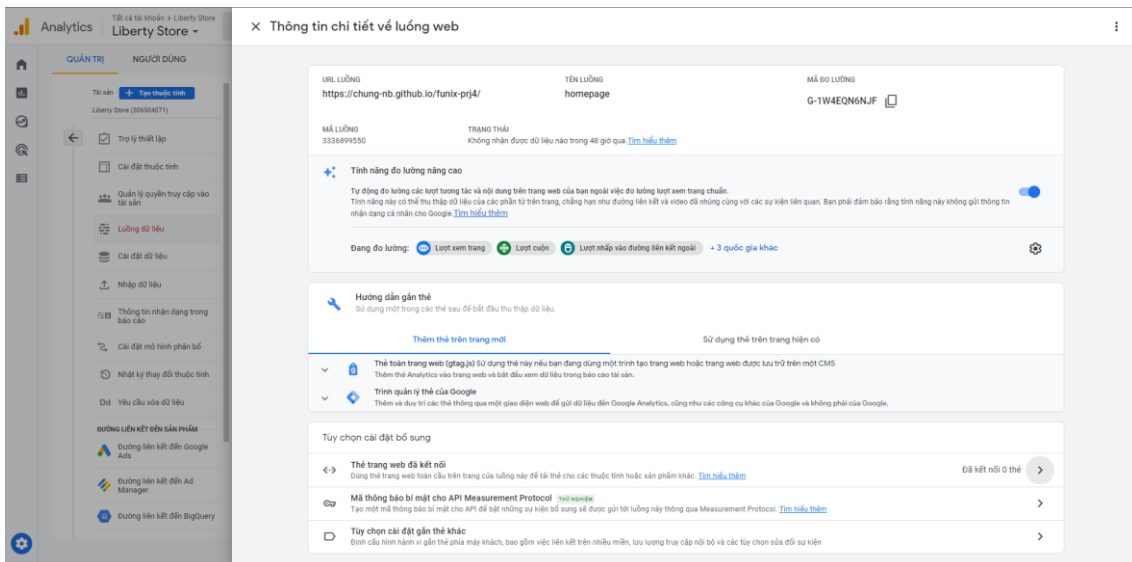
Analytics
Tất cả tài khoản > Liberty Store
Liberty Store ▾

QUẢN TRỊ
NGƯỜI DÙNG

Tài sản + Tạo thuộc tính
Liberty Store (306504071)

Trợ lý thiết lập
Cài đặt thuộc tính
Quản lý quyền truy cập vào tài sản
Luồng dữ liệu
Cài đặt dữ liệu
Nhập dữ liệu
Thông tin nhận dạng trong báo cáo
Cài đặt mô hình phân bổ
Nhật ký thay đổi thuộc tính
Dd Yêu cầu xóa dữ liệu
ĐƯỜNG LIÊN KẾT ĐẾN SẢN PHẨM
Đường liên kết đến Google Ads
Đường liên kết đến Ad Manager
Đường liên kết đến BigQuery

× Thông tin chi tiết về luồng web

URL LUỒNG
https://chung-nb.github.io/funix-prj4/
TÊN LUỒNG
homepage
MÃ ĐO LƯỜNG
G-1W4EQN6NJF

MÃ LUỒNG
3336899550
TRẠNG THÁI
Không nhận được dữ liệu nào trong 48 giờ qua. Tìm hiểu thêm

Tính năng đo lường nâng cao
Tự động đo lường các lượt tương tác và nội dung trên trang web của bạn ngoài việc đo lường lượt xem trang chuẩn.
Tính năng này có thể thu thập dữ liệu của các phần tử trên trang, chẳng hạn như đường liên kết và video đã nhúng cùng với các sự kiện liên quan. Bạn phải đảm bảo rằng tính năng này không gửi thông tin nhận dạng cá nhân cho Google. Tìm hiểu thêm

Đang đo lường: Lượt xem trang Lượt cuộn Lượt nhấp vào đường liên kết ngoài + 3 quốc gia khác

Hướng dẫn gắn thẻ
Sử dụng một trong các thẻ sau để bắt đầu thu thập dữ liệu.

Thêm thẻ trên trang mới
Sử dụng thẻ trên trang hiện có

Thẻ toàn trang web (gtag.js) Sử dụng thẻ này nếu bạn đang dùng một trình tạo trang web hoặc trang web được lưu trữ trên một CMS
Thêm thẻ Analytics vào trang web và bắt đầu xem dữ liệu trong báo cáo tài sản.

Trình quản lý thẻ của Google
Thêm và duy trì các thẻ thông qua một giao diện web để gửi dữ liệu đến Google Analytics, cũng như các công cụ khác của Google và không phải của Google.

Tùy chọn cài đặt bổ sung

Thẻ trang web đã kết nối
Dùng thẻ trang web toàn cầu trên trang của luồng này để tải thẻ cho các thuộc tính hoặc sản phẩm khác. Tìm hiểu thêm
Đã kết nối 0 thẻ

Mã thông báo bí mật cho API Measurement Protocol THỬ NGHIỆM
Tạo một mã thông báo bí mật cho API để bật những sự kiện bổ sung sẽ được gửi tới luồng này thông qua Measurement Protocol. Tìm hiểu thêm

Tùy chọn cài đặt gắn thẻ khác
Định cấu hình hành vi gắn thẻ phía máy khách, bao gồm việc liên kết trên nhiều miền, lưu lượng truy cập nội bộ và các tùy chọn sửa đổi sự kiện